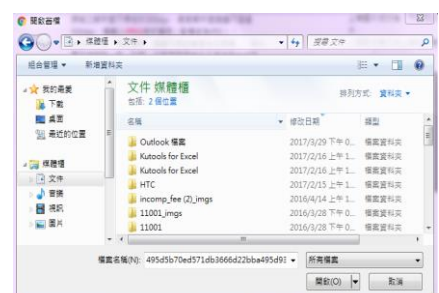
開啟舊檔

媒體櫃 ▸ 文件 ▸

搜尋 文件

組合管理 ▾ 新增資料夾

我的最愛
下載
桌面
最近的位置

媒體櫃
文件
音樂
視訊
圖片

文件 媒體櫃
包括: 2 個位置

排列方式: 資料夾 ▾

| 名稱 | 修改日期 | 類型 |
|---|---|---|
| Outlook 檔案 | 2017/3/29 下午 0... | 檔案資料夾 |
| Kutools for Excel | 2017/2/16 上午 1... | 檔案資料夾 |
| Kutools for Excel | 2017/2/16 上午 1... | 檔案資料夾 |
| HTC | 2017/2/15 上午 1... | 檔案資料夾 |
| incomp_fee (2)_imgs | 2016/4/14 上午 1... | 檔案資料夾 |
| 11001_imgs | 2016/3/28 下午 0... | 檔案資料夾 |
| 11001 | 2016/3/28 下午 0... | 檔案資料夾 |

檔案名稱(N): 495d5b70ed571db3666d22bba495d9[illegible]

所有檔案

開啟(O) 取消